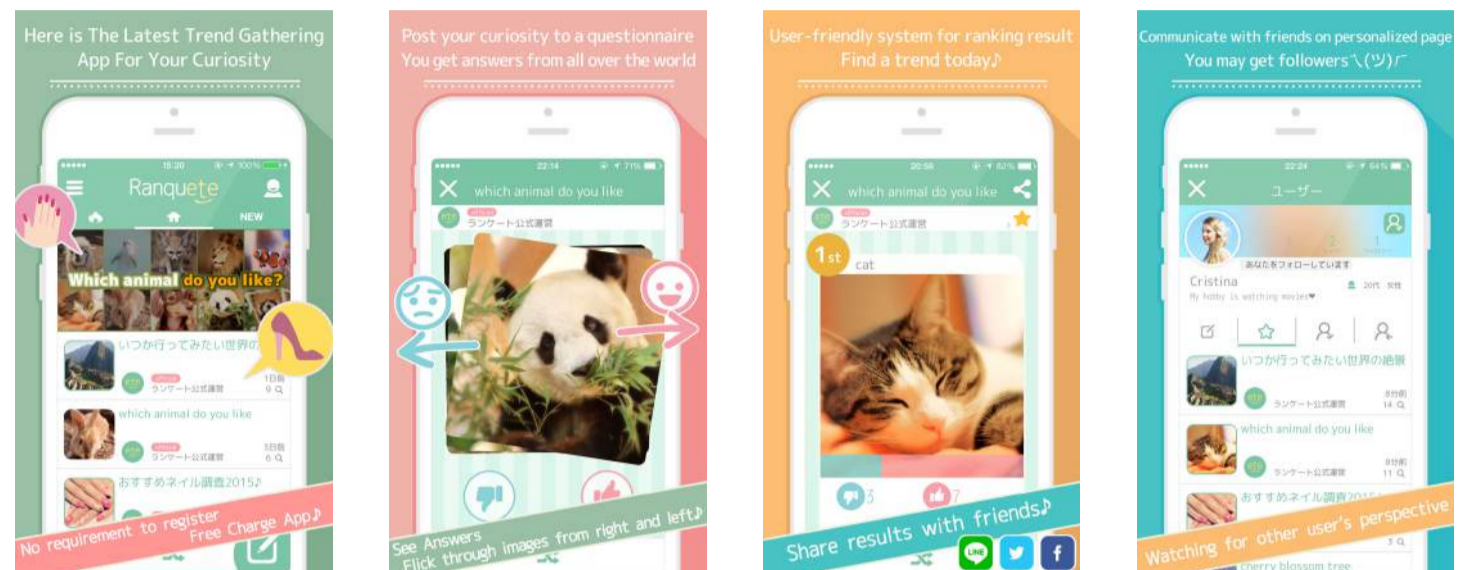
Here is The Latest Trend Gathering App For Your Curiosity

Ranquete

NEW

Which animal do you like?

いつか行ってみたい世界の

ランケート公式運営

1日前
9

which animal do you like

ランケート公式運営

5日前
6

おすすめネイル調査2015♪

No requirement to register
Free Charge App♪

Post your curiosity to a questionnaire
You get answers from all over the world

22:14

which animal do you like

ランケート公式運営

See Answers
Flick through images from right and left♪

User-friendly system for ranking result
Find a trend today♪

20:56

which animal do you like

ランケート公式運営

1st

cat

3

7

Share results with friends♪

LINE

f

Communicate with friends on personalized page
You may get followers＼(ツ)／

22:24

ユーザー

あなたをフォローしています

Cristina

20代 女性

My hobby is watching movies♥

いつか行ってみたい世界の絶景

ランケート公式運営

8分前
14

which animal do you like

ランケート公式運営

8分前
11

おすすめネイル調査2015

3

cherry blossom tree

Watching for other user's perspective